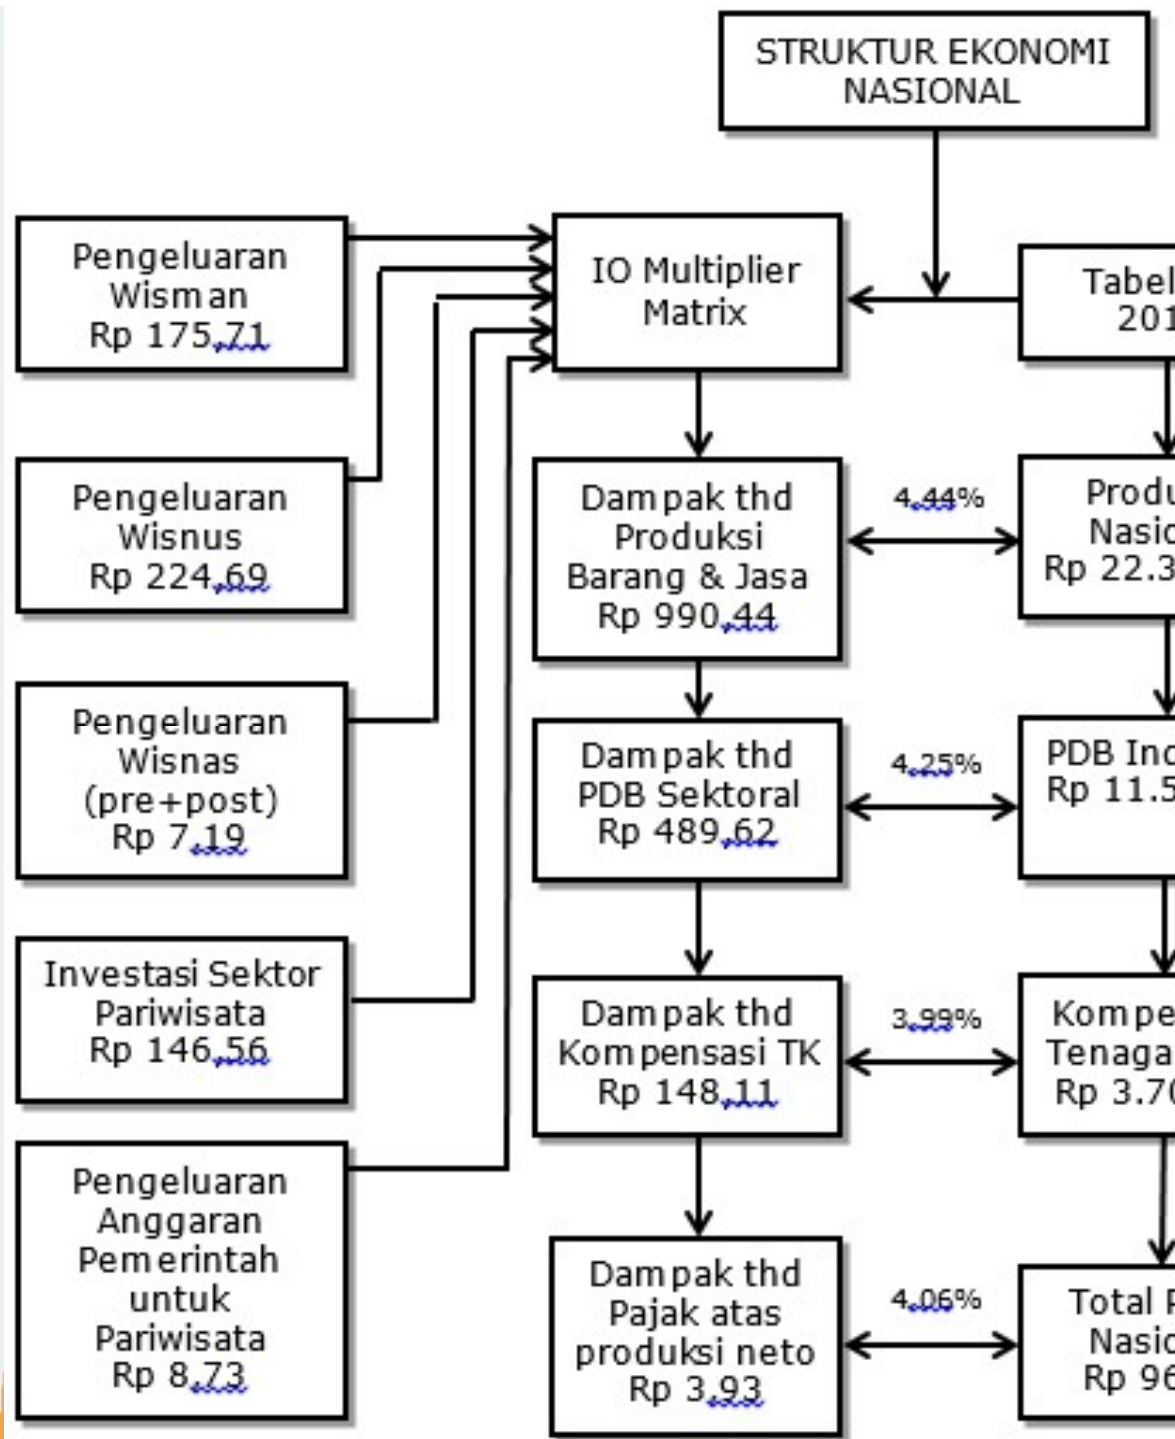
STRUKTUR EKONOMI NASIONAL

Pengeluaran Wisman Rp 175,71

Pengeluaran Wisnus Rp 224,69

Pengeluaran Wisnas (pre+post) Rp 7,19

Investasi Sektor Pariwisata Rp 146,56

Pengeluaran Anggaran Pemerintah untuk Pariwisata Rp 8,73

IO Multiplier Matrix

Tabel 201

Dampak thd Produksi Barang & Jasa Rp 990,44

4,44%

Produ Nasio Rp 22.3

Dampak thd PDB Sektoral Rp 489,62

4,25%

PDB Ind Rp 11.5

Dampak thd Kompensasi TK Rp 148,11

3,99%

Kompe Tenaga Rp 3.70

Dampak thd Pajak atas produksi neto Rp 3,93

4,06%

Total P Nasio Rp 96